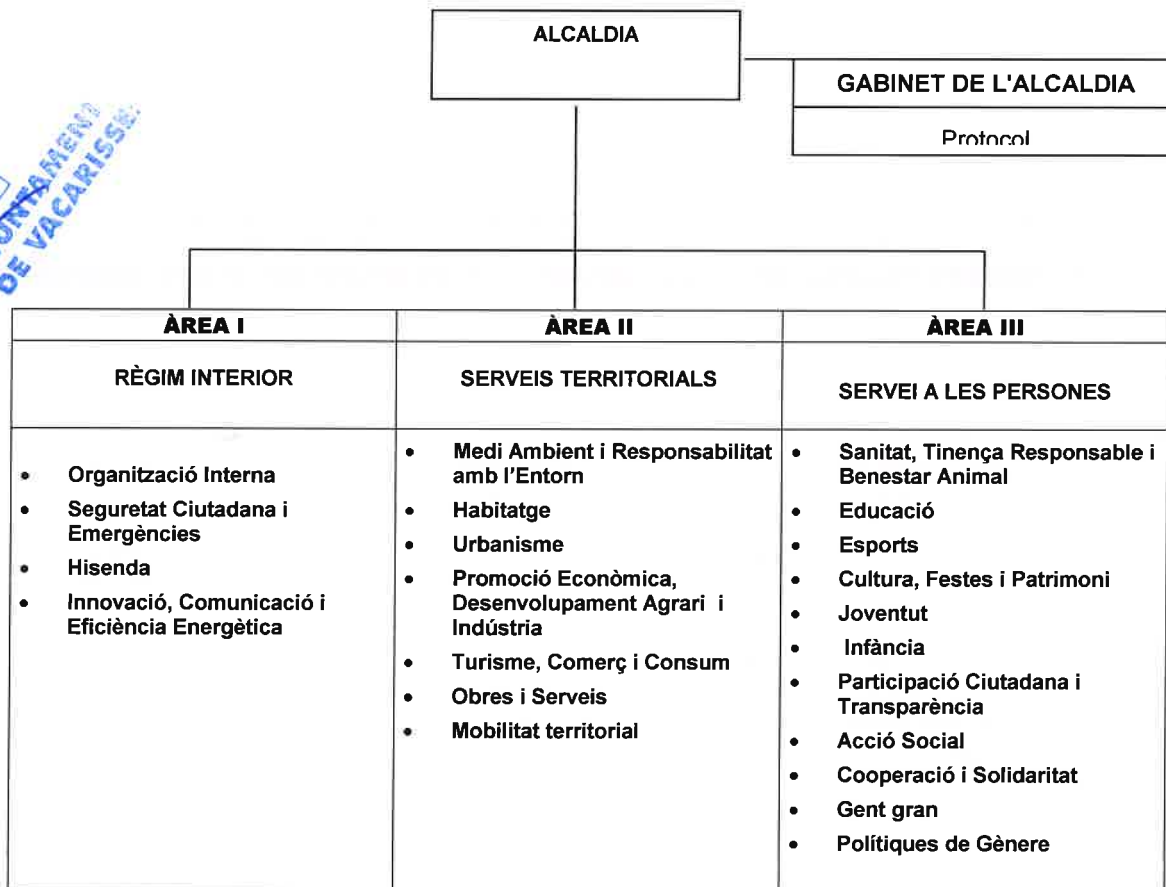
ALCALDIA

GABINET DE L'ALCALDIA

Protocol

AJUNTAMENT DE VACARISSES

| ÀREA I | ÀREA II | ÀREA III |
|---|---|---|
| RÈGIM INTERIOR | SERVEIS TERRITORIALS | SERVEI A LES PERSONES |
| • Organització Interna<br>• Seguretat Ciutadana i Emergències<br>• Hisenda<br>• Innovació, Comunicació i Eficiència Energètica | • Medi Ambient i Responsabilitat amb l'Entorn<br>• Habitatge<br>• Urbanisme<br>• Promoció Econòmica, Desenvolupament Agrari i Indústria<br>• Turisme, Comerç i Consum<br>• Obres i Serveis<br>• Mobilitat territorial | • Sanitat, Tinença Responsable i Benestar Animal<br>• Educació<br>• Esports<br>• Cultura, Festes i Patrimoni<br>• Joventut<br>• Infància<br>• Participació Ciutadana i Transparència<br>• Acció Social<br>• Cooperació i Solidaritat<br>• Gent gran<br>• Polítiques de Gènere |